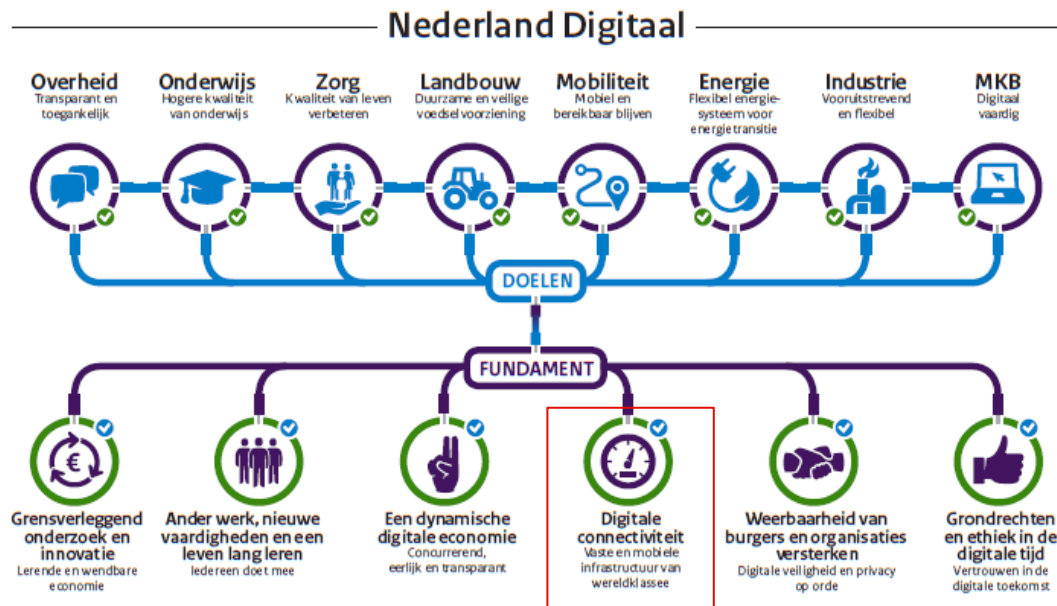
Nederland Digitaal

Overheid
Transparant en toegankelijk

Onderwijs
Hogere kwaliteit van onderwijs

Zorg
Kwaliteit van leven verbeteren

Landbouw
Duurzame en veilige voedselvoorziening

Mobiliteit
Mobiel en bereikbaar blijven

Energie
Flexibel energiesysteem voor energietransitie

Industrie
Vooruitstrevend en flexibel

MKB
Digitaal vaardig

DOELEN

FUNDAMENT

Grensverleggend onderzoek en innovatie
Lerende en wendbare economie

Ander werk, nieuwe vaardigheden en een leven lang leren
Iedereen doet mee

Een dynamische digitale economie
Concurrerend, eerlijk en transparant

Digitale connectiviteit
Vaste en mobiele infrastructuur van wereldklassee

Weerbaarheid van burgers en organisaties versterken
Digitale veiligheid en privacy op orde

Grondrechten en ethiek in de digitale tijd
Vertrouwen in de digitale toekomst